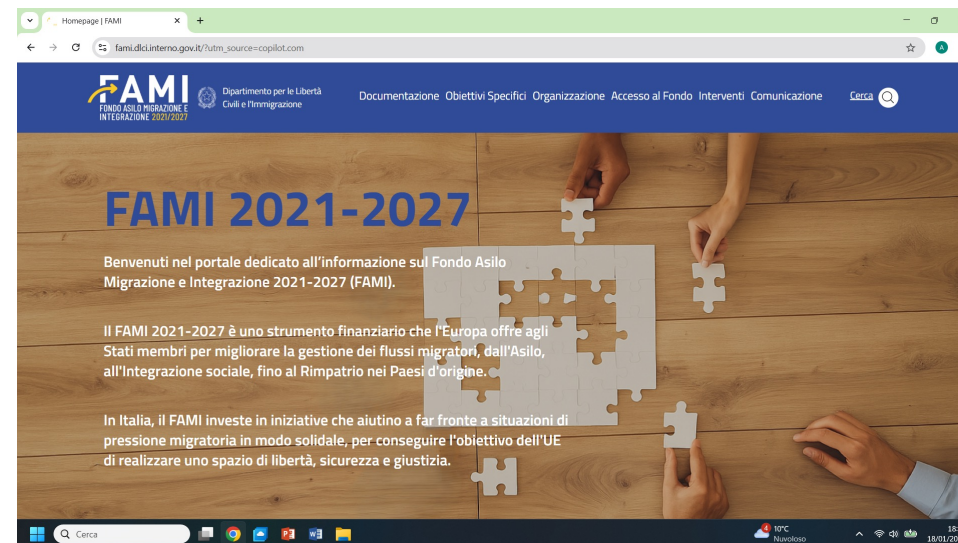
Homepage | FAMI ×
+
fami.dlci.interno.gov.it/?utm_source=copilot.com

FAMI
FONDO ASILO MIGRAZIONE E INTEGRAZIONE 2021/2027

Dipartimento per le Libertà Civili e l'Immigrazione

Documentazione Obiettivi Specifici Organizzazione Accesso al Fondo Interventi Comunicazione Cerca

FAMI 2021-2027

Benvenuti nel portale dedicato all'informazione sul Fondo Asilo Migrazione e Integrazione 2021-2027 (FAMI).

Il FAMI 2021-2027 è uno strumento finanziario che l'Europa offre agli Stati membri per migliorare la gestione dei flussi migratori, dall'Asilo, all'Integrazione sociale, fino al Rimpatrio nei Paesi d'origine.

In Italia, il FAMI investe in iniziative che aiutino a far fronte a situazioni di pressione migratoria in modo solidale, per conseguire l'obiettivo dell'UE di realizzare uno spazio di libertà, sicurezza e giustizia.

Cerca

10°C
Nuvoloso

18:
18/01/20